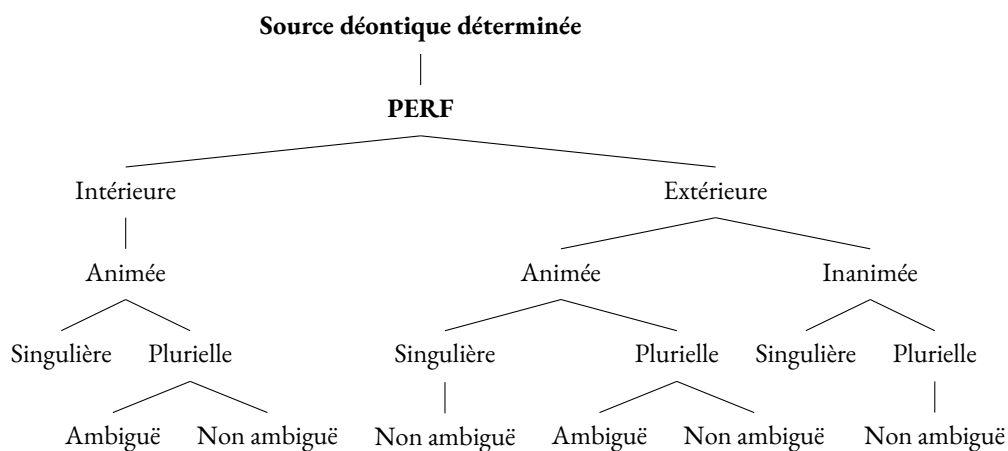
**Source déontique déterminée**

**PERF**

Intérieure

Animée

Singulière

Plurielle

Ambiguë

Non ambiguë

Extérieure

Animée

Singulière

Non ambiguë

Plurielle

Ambiguë

Non ambiguë

Inanimée

Singulière

Plurielle

Non ambiguë